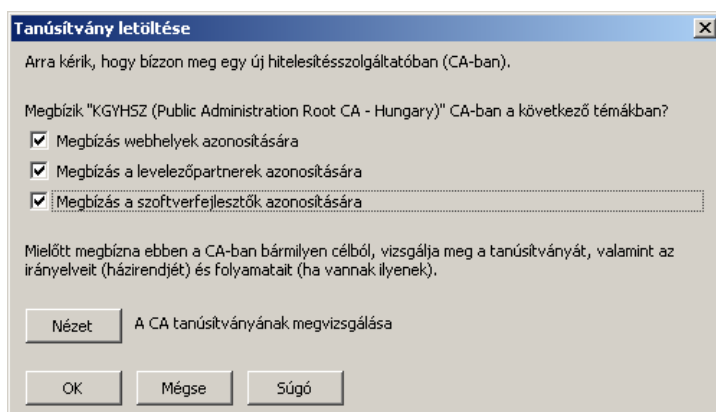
Tanúsítvány letöltése

Arra kérik, hogy bízzon meg egy új hitelesítésszolgáltatóban (CA-ban).

Megbízik "KGYHSZ (Public Administration Root CA - Hungary)" CA-ban a következő témákban?

Megbízás webhelyek azonosítására

Megbízás a levelezőpartnerek azonosítására

Megbízás a szoftverfejlesztők azonosítására

Mielőtt megbízna ebben a CA-ban bármilyen célból, vizsgálja meg a tanúsítványát, valamint az irányelveit (házirendjét) és folyamatait (ha vannak ilyenek).

Nézet

A CA tanúsítványának megvizsgálása

OK

Mégse

Súgó